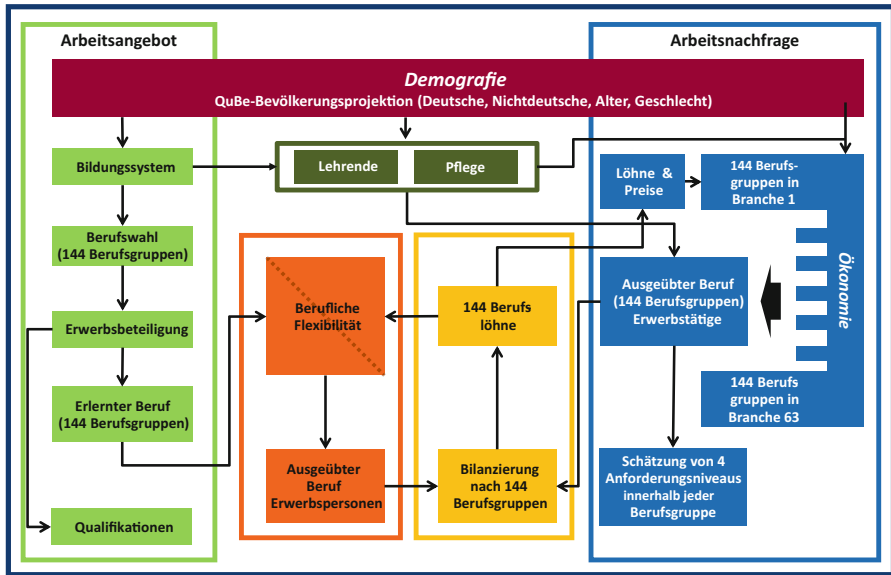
Arbeitsangebot

Arbeitsnachfrage

Demografie

QuBe-Bevölkerungsprojektion (Deutsche, Nichtdeutsche, Alter, Geschlecht)

Bildungssystem

Lehrende

Pflege

Löhne & Preise

144 Berufsgruppen in Branche 1

Berufswahl (144 Berufsgruppen)

Ökonomie

Ausgeübter Beruf (144 Berufsgruppen) Erwerbstätige

Berufliche Flexibilität

144 Berufs löhne

Erwerbsbeteiligung

Erlernter Beruf (144 Berufsgruppen)

144 Berufs gruppen in Branche 63

Ausgeübter Beruf Erwerbspersonen

Bilanzierung nach 144 Berufsgruppen

Schätzung von 4 Anforderungsniveaus innerhalb jeder Berufsgruppe

Qualifikationen